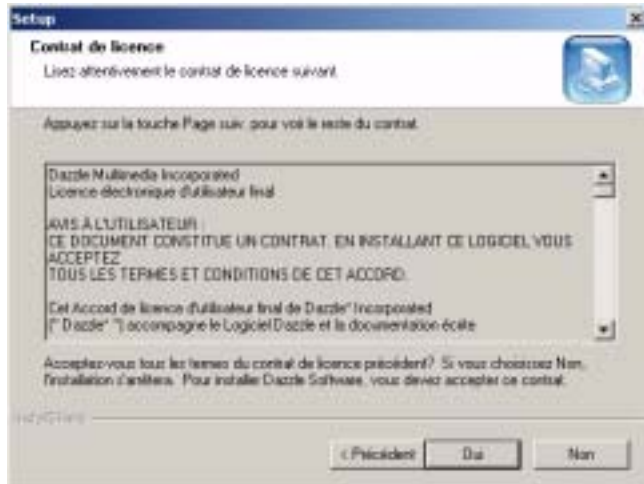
Setup

Contrat de licence

Lisez attentivement le contrat de licence suivant.

Appuyez sur la touche Page suiv. pour voir le reste du contrat.

Dazzle Multimedia Incorporated
Licence électronique d'utilisateur final

AVIS À L'UTILISATEUR :
CE DOCUMENT CONSTITUE UN CONTRAT. EN INSTALLANT CE LOGICIEL VOUS ACCEPTEZ
TOUS LES TERMES ET CONDITIONS DE CET ACCORD.

Cet Accord de licence d'utilisateur final de Dazzle* Incorporated
(" Dazzle" ") accompagne le Logiciel Dazzle et la documentation écrite

Acceptez-vous tous les termes du contrat de licence précédent? Si vous choisissez Non, l'installation s'arrêtera. Pour installer Dazzle Software, vous devez accepter ce contrat.

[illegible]

< Précédent    Oui    Non